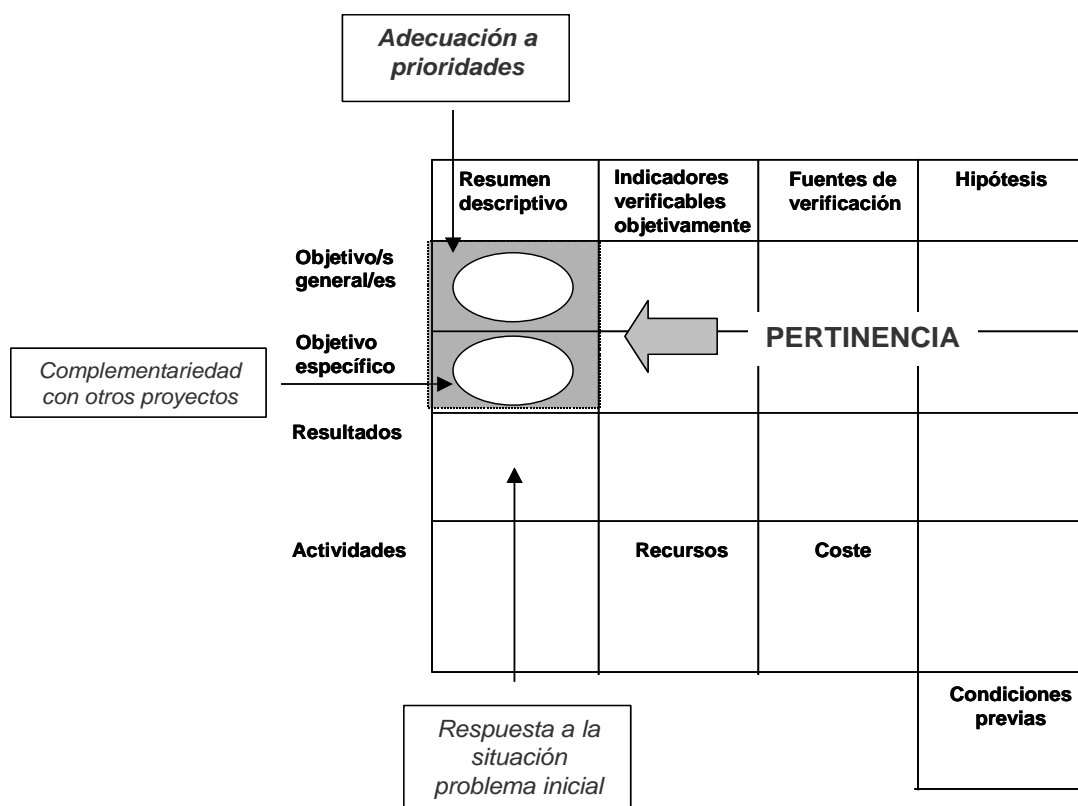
Adecuación a prioridades

| | Resumen descriptivo | Indicadores verificables objetivamente | Fuentes de verificación | Hipótesis |
|---|---|---|---|---|
| Objetivo/s general/es | | | | |
| Objetivo específico | | | | |
| Resultados | | | | |
| Actividades | | Recursos | Coste | |
| | | | | Condiciones previas |

PERTINENCIA

Complementariedad con otros proyectos

Respuesta a la situación problema inicial